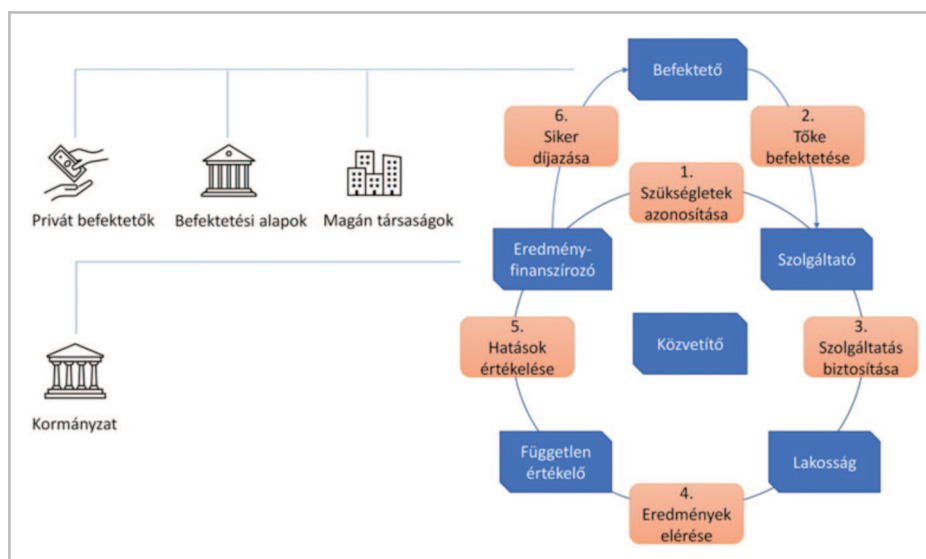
Privát befektetők

Befektetési alapok

Magán társaságok

Kormányzat

Befektető

2. Tőke befektetése

Szolgáltató

3. Szolgáltatás biztosítása

Lakosság

4. Eredmények elérése

Független értékelő

5. Hatások értékelése

Eredmény-finanszírozó

6. Siker díjazása

1. Szükségletek azonosítása

Közvetítő